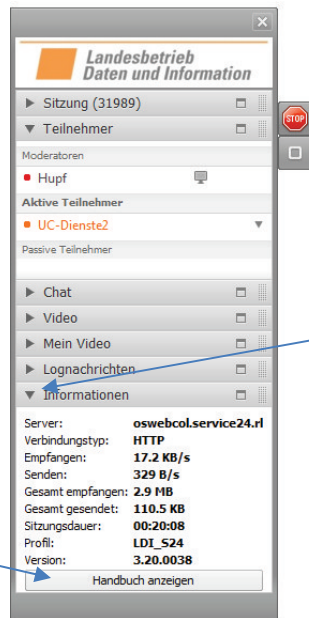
Landesbetrieb
Daten und Information

Sitzung (31989)
Teilnehmer
Moderatoren
Hupf
Aktive Teilnehmer
UC-Dienste2
Passive Teilnehmer

STOP

Chat
Video
Mein Video
Lognachrichten
Informationen

| | |
|---|---|
| Server: | oswebcol.service24.rl |
| Verbindungstyp: | HTTP |
| Empfangen: | 17.2 KB/s |
| Senden: | 329 B/s |
| Gesamt empfangen: | 2.9 MB |
| Gesamt gesendet: | 110.5 KB |
| Sitzungsdauer: | 00:20:08 |
| Profil: | LDI_S24 |
| Version: | 3.20.0038 |

Handbuch anzeigen